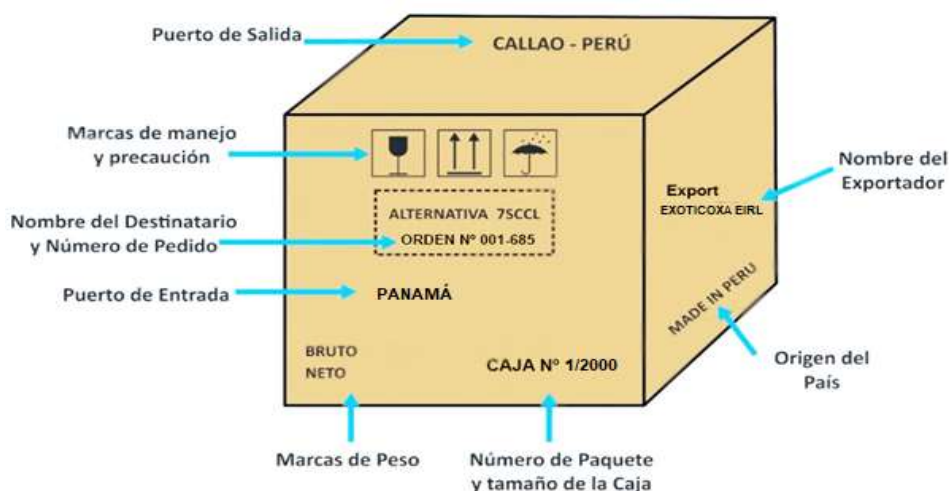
Puerto de Salida

CALLAO - PERÚ

Marcas de manejo y precaución

Nombre del Exportador

Export
EXOTICOXA EIRL

Nombre del Destinatario y Número de Pedido

ALTERNATIVA 7SCCL
ORDEN Nº 001-685

Puerto de Entrada

PANAMÁ

MADE IN PERU

Origen del País

BRUTO
NETO

CAJA Nº 1/2000

Marcas de Peso

Número de Paquete y tamaño de la Caja